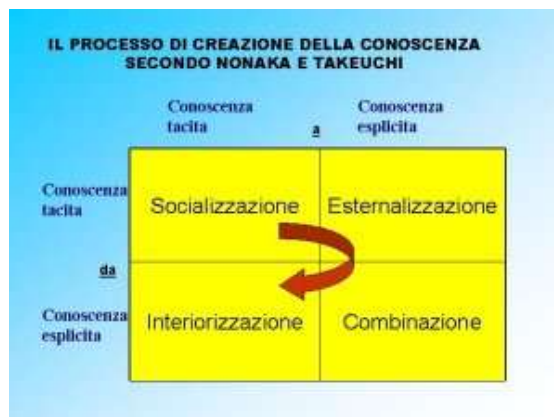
IL PROCESSO DI CREAZIONE DELLA CONOSCENZA SECONDO NONAKA E TAKEUCHI

Conoscenza tacita

a

Conoscenza esplicita

Conoscenza tacita

da

Conoscenza esplicita

| Socializzazione | Esternalizzazione |
|---|---|
| Interiorizzazione | Combinazione |